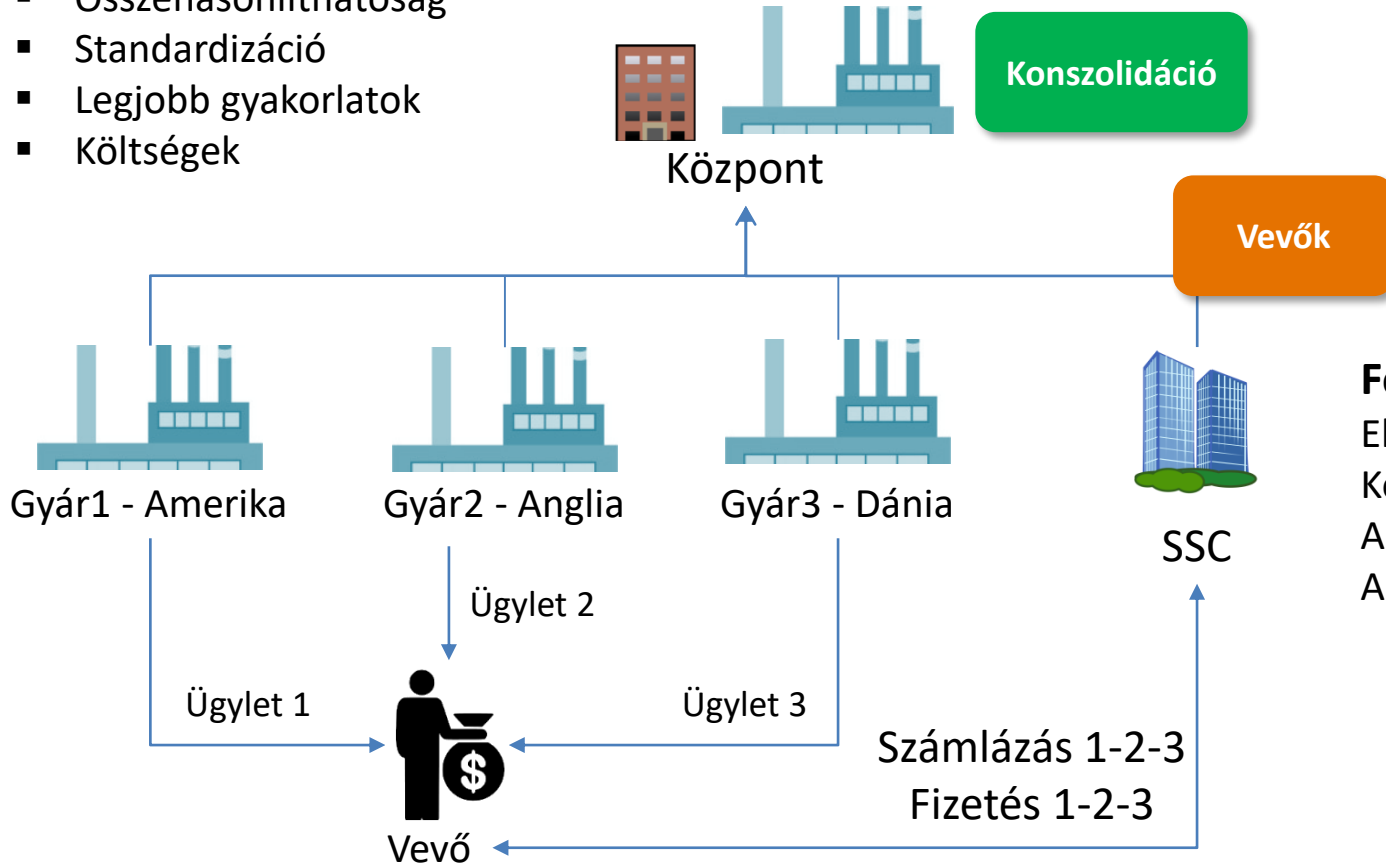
Összehasonlíthatóság
- Standardizáció
- Legjobb gyakorlatok
- Költségek

Központ

Konszolidáció

Vevők

Gyár1 - Amerika

Gyár2 - Anglia

Gyár3 - Dánia

SSC

Fe
El
Ko
A
A

Ügylet 2

Ügylet 1

Ügylet 3

Számlázás 1-2-3
Fizetés 1-2-3

Vevő